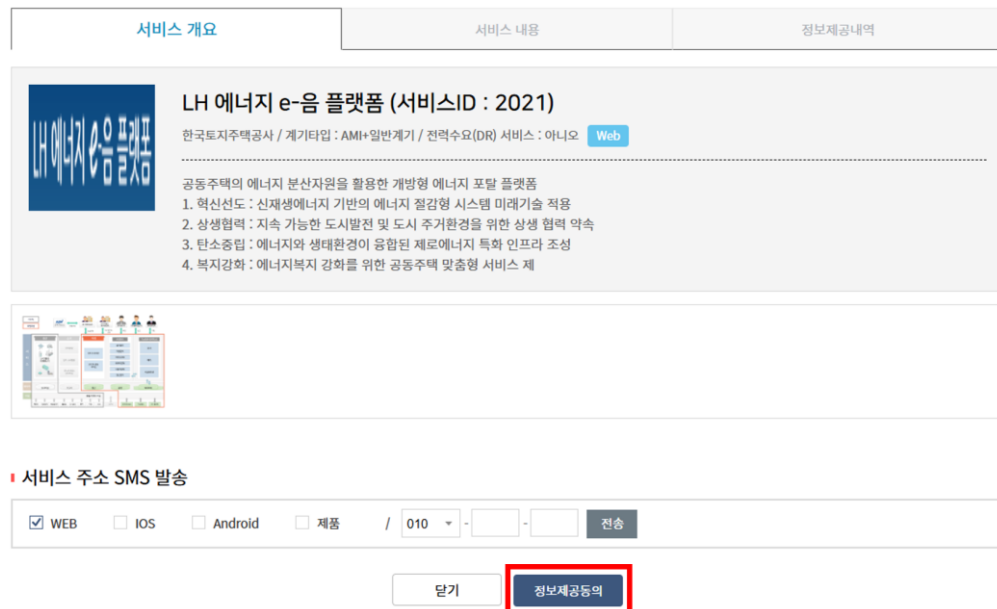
서비스 개요 | 서비스 내용 | 정보제공내역

LH 에너지 e-음 플랫폼

LH 에너지 e-음 플랫폼 (서비스ID : 2021)

한국토지주택공사 / 계기타입 : AMI+일반계기 / 전력수요(DR) 서비스 : 아니오 Web

공동주택의 에너지 분산자원을 활용한 개방형 에너지 포탈 플랫폼
1. 혁신선도 : 신재생에너지 기반의 에너지 절감형 시스템 미래기술 적용
2. 상생협력 : 지속 가능한 도시발전 및 도시 주거환경을 위한 상생 협력 약속
3. 탄소중립 : 에너지와 생태환경이 융합된 제로에너지 특화 인프라 조성
4. 복지강화 : 에너지복지 강화를 위한 공동주택 맞춤형 서비스 제

서비스 주소 SMS 발송

WEB IOS Android 제품 / 010 - - 전송

닫기 정보제공동의